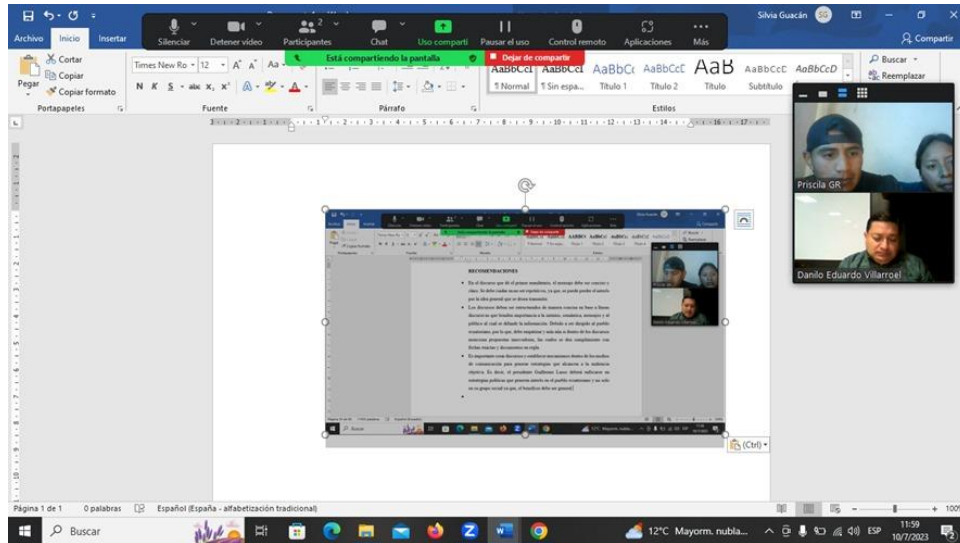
Archivo Inicio Insertar

Silenciar Detener vídeo Participantes 2 Chat Uso comparti Pausar el uso Control remoto Aplicaciones Más

Está compartiendo la pantalla

Dejar de compartir

Silvia Guacán SG

Compartir

Cortar
Copiar
Pegar
Copiar formato
Portapapeles

Times New Ro 12
Fuente

Párrafo

AaBbCcI ¶ Normal
AaBbCcI ¶ Sin espa...
AaBbCc Título 1
AaBbCcC Título 2
AaB Título
AaBbCcC Subtítulo
AaBbCcD
Estilos

Buscar
Reemplazar

Priscila GR

Danilo Eduardo Villarroel

RECOMENDACIONES

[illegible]

(Ctrl)

Página 1 de 1 0 palabras Español (España - alfabetización tradicional)

Buscar

12°C Mayorm. nubla...

ESP

11:59
10/7/2023